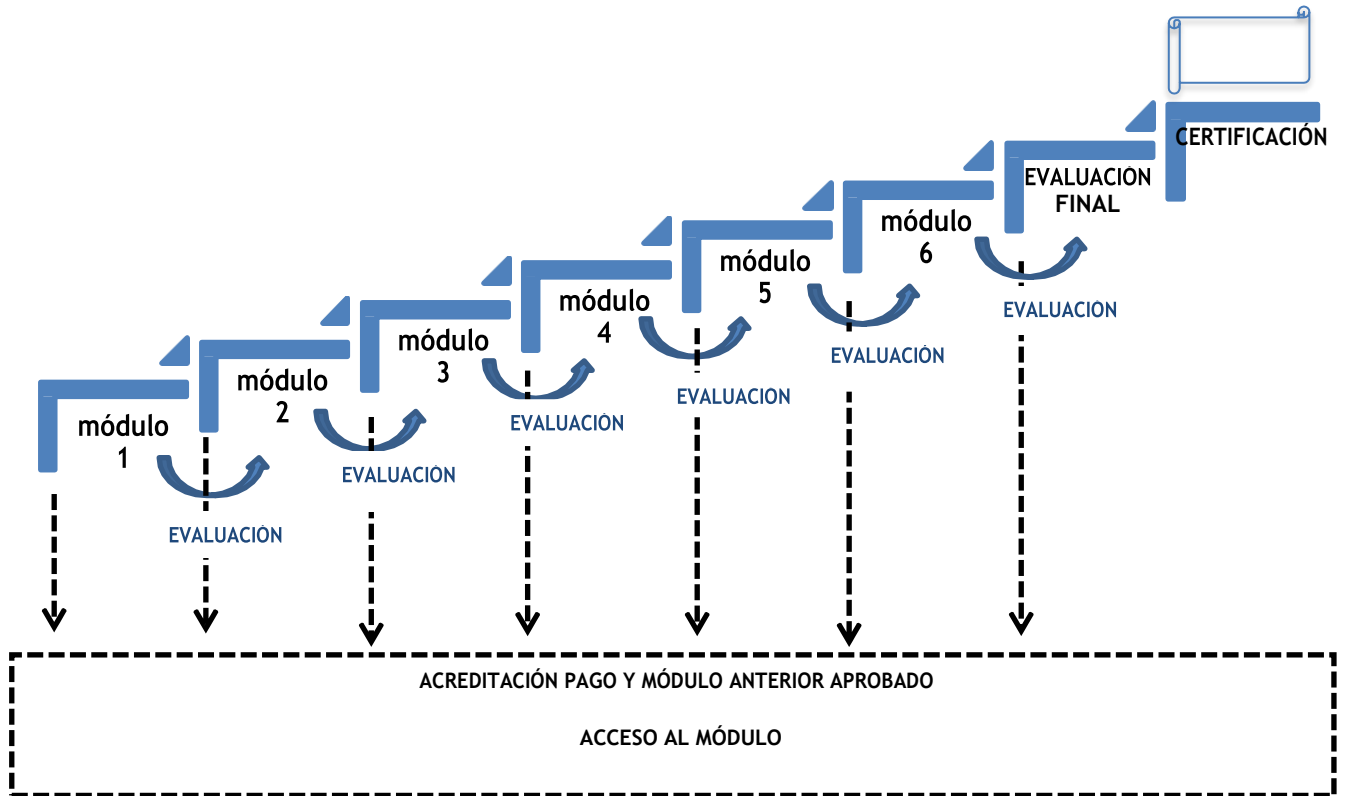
CERTIFICACIÓN

EVALUACION FINAL

módulo 6

EVALUACION

módulo 5

EVALUACIÓN

módulo 4

EVALUACION

módulo 3

EVALUACIÓN

módulo 2

EVALUACION

módulo 1

EVALUACIÓN

ACREDITACIÓN PAGO Y MÓDULO ANTERIOR APROBADO

ACCESO AL MÓDULO